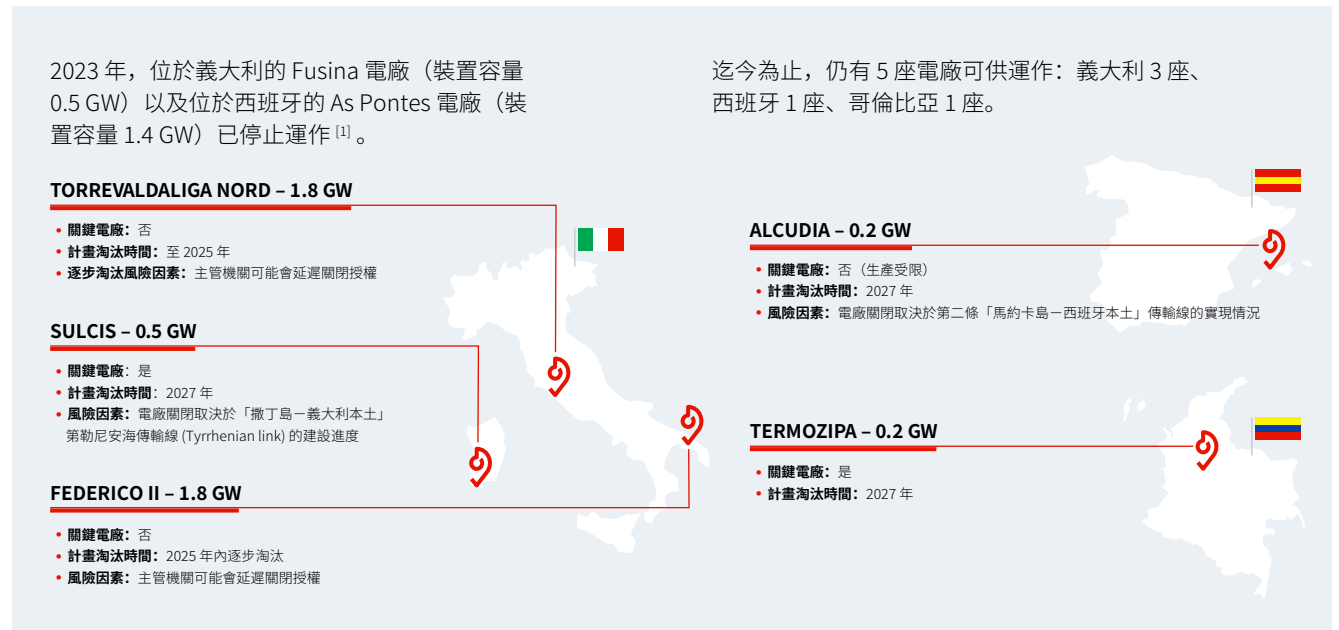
2023 年，位於義大利的 Fusina 電廠（裝置容量 0.5 GW）以及位於西班牙的 As Pontes 電廠（裝置容量 1.4 GW）已停止運作 [1] 。

迄今為止，仍有 5 座電廠可供運作：義大利 3 座、西班牙 1 座、哥倫比亞 1 座。

TORREVALDALIGA NORD – 1.8 GW
• 關鍵電廠：否
• 計畫淘汰時間：至 2025 年
• 逐步淘汰風險因素：主管機關可能會延遲關閉授權

SULCIS – 0.5 GW
• 關鍵電廠：是
• 計畫淘汰時間：2027 年
• 風險因素：電廠關閉取決於「撒丁島－義大利本土」第勒尼安海傳輸線 (Tyrrhenian link) 的建設進度

FEDERICO II – 1.8 GW
• 關鍵電廠：否
• 計畫淘汰時間：2025 年內逐步淘汰
• 風險因素：主管機關可能會延遲關閉授權

ALCUDIA – 0.2 GW
• 關鍵電廠：否（生產受限）
• 計畫淘汰時間：2027 年
• 風險因素：電廠關閉取決於第二條「馬約卡島－西班牙本土」傳輸線的實現情況

TERMOZIPA – 0.2 GW
• 關鍵電廠：是
• 計畫淘汰時間：2027 年